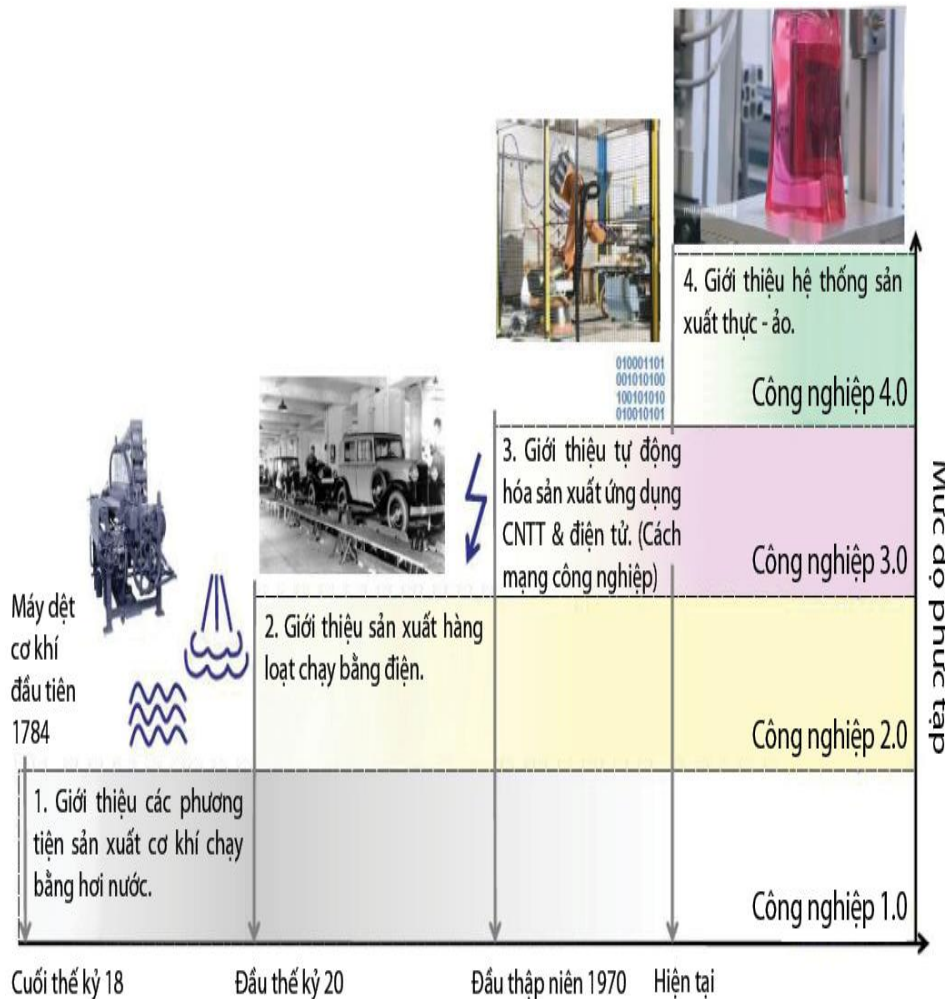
4. Giới thiệu hệ thống sản xuất thực - ảo.

Công nghiệp 4.0

010001101
001010100
100101010
010010101

3. Giới thiệu tự động hóa sản xuất ứng dụng CNTT & điện tử. (Cách mạng công nghiệp)

Công nghiệp 3.0

Máy dệt cơ khí đầu tiên 1784

2. Giới thiệu sản xuất hàng loạt chạy bằng điện.

Công nghiệp 2.0

1. Giới thiệu các phương tiện sản xuất cơ khí chạy bằng hơi nước.

Công nghiệp 1.0

Mức độ phức tạp

Cuối thế kỷ 18

Đầu thế kỷ 20

Đầu thập niên 1970

Hiện tại